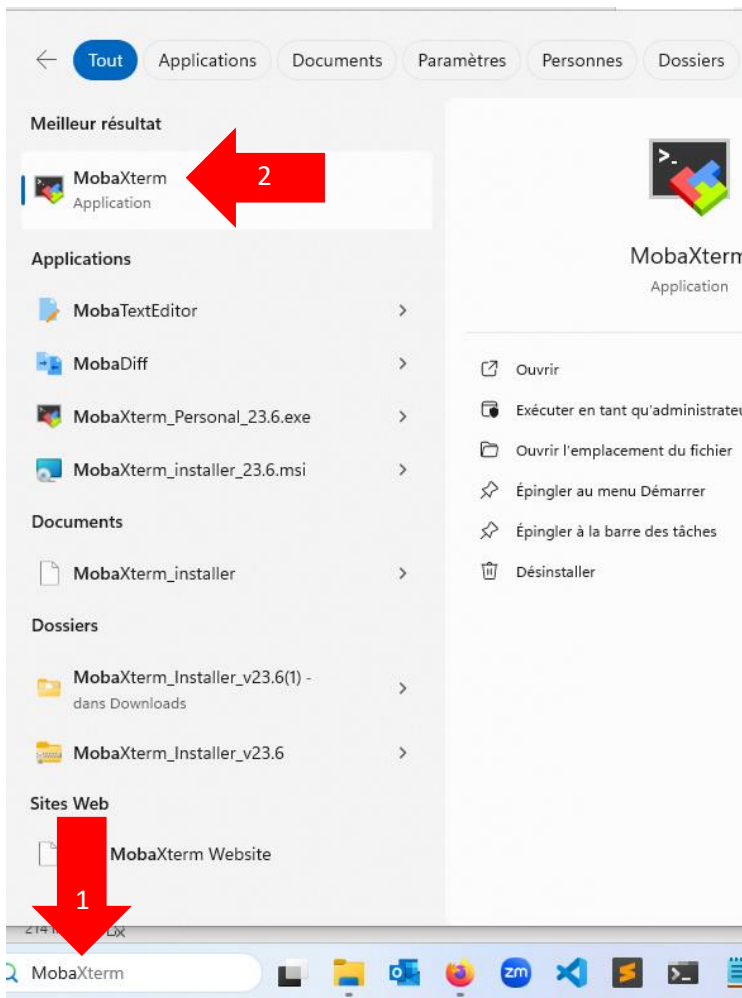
Tout Applications Documents Paramètres Personnes Dossiers

Meilleur résultat

MobaXterm
Application

2

Applications

MobaTextEditor

MobaDiff

MobaXterm_Personal_23.6.exe

MobaXterm_installer_23.6.msi

Documents

MobaXterm_installer

Dossiers

MobaXterm_Installer_v23.6(1) - dans Downloads

MobaXterm_Installer_v23.6

Sites Web

MobaXterm Website

MobaXterm
Application

Ouvrir

Exécuter en tant qu'administrateu

Ouvrir l'emplacement du fichier

Épingler au menu Démarrer

Épingler à la barre des tâches

Désinstaller

1

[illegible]

MobaXterm

zm